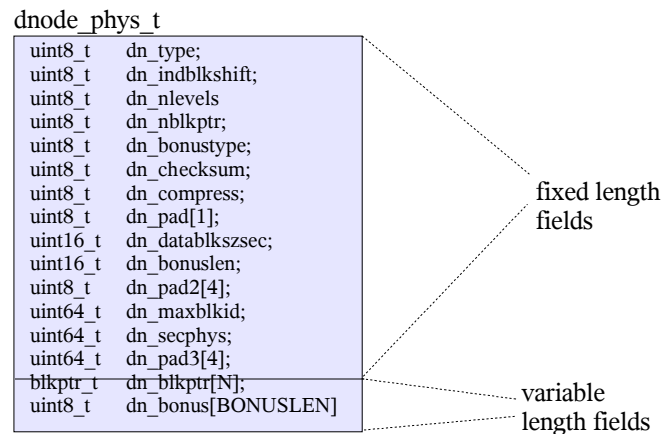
dnode_phys_t

| | |
|---|---|
| uint8_t | dn_type; |
| uint8_t | dn_indblkshift; |
| uint8_t | dn_nlevels |
| uint8_t | dn_nblkptr; |
| uint8_t | dn_bonustype; |
| uint8_t | dn_checksum; |
| uint8_t | dn_compress; |
| uint8_t | dn_pad[1]; |
| uint16_t | dn_datablkszsec; |
| uint16_t | dn_bonuslen; |
| uint8_t | dn_pad2[4]; |
| uint64_t | dn_maxblkid; |
| uint64_t | dn_secphys; |
| uint64_t | dn_pad3[4]; |
| blkptr_t | dn_blkptr[N]; |
| uint8_t | dn_bonus[BONUSLEN] |

fixed length fields

variable length fields